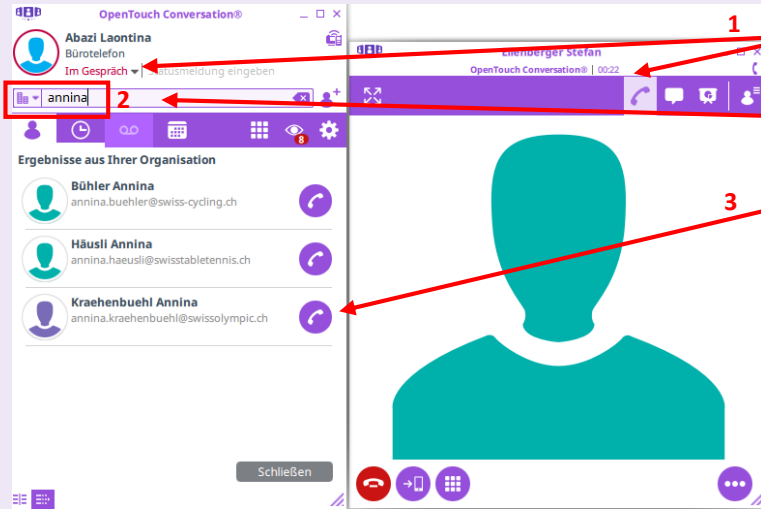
OpenTouch Conversation®

Abazi Laontina
Bürotelefon
Im Gespräch | Statusmeldung eingeben

annina

2

8

Ergebnisse aus Ihrer Organisation

Bühler Annina
annina.buehler@swiss-cycling.ch

Häusli Annina
annina.haeusli@swisstabletennis.ch

Kraehenbuehl Annina
annina.kraehenbuehl@swissolympic.ch

Schließen

Ellenberger Stefan
OpenTouch Conversation® | 00:22

1

3